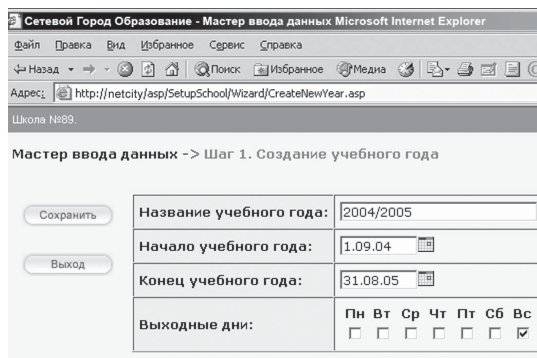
Сетевой Город Образование - Мастер ввода данных Microsoft Internet Explorer

Файл Правка Вид Избранное Сервис Справка

Назад Поиск Избранное Медиа

Адрес: http://netcity/asp/SetupSchool/Wizard/CreateNewYear.asp

Школа №89.

Мастер ввода данных -> Шаг 1. Создание учебного года

Сохранить

Выход

| Название учебного года: | 2004/2005 |
|---|---|
| Начало учебного года: | 1.09.04 |
| Конец учебного года: | 31.08.05 |
| Выходные дни: | Пн Вт Ср Чт Пт Сб Вс |